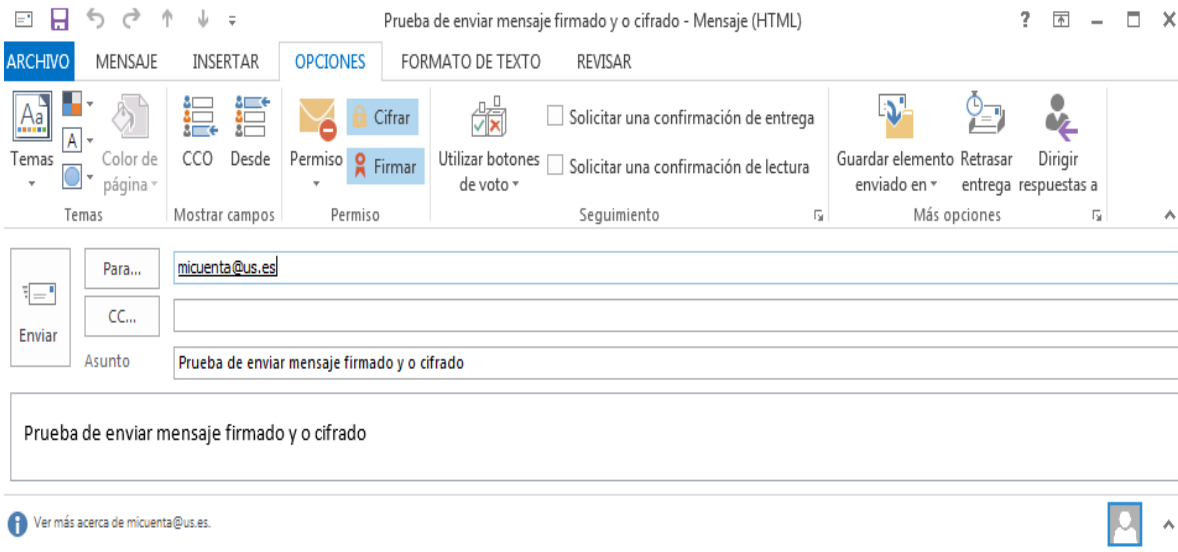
Prueba de enviar mensaje firmado y o cifrado - Mensaje (HTML)

? – □ X

ARCHIVO MENSAJE INSERTAR OPCIONES FORMATO DE TEXTO REVISAR

Temas
Color de página
Temas

CCO Desde
Mostrar campos

Permiso Cifrar Firmar
Permiso

Utilizar botones de voto
Solicitar una confirmación de entrega
Solicitar una confirmación de lectura
Seguimiento

Guardar elemento enviado en
Retrasar entrega
Dirigir respuestas a
Más opciones

Para...
micuenta@us.es
CC...
Enviar
Asunto
Prueba de enviar mensaje firmado y o cifrado

Prueba de enviar mensaje firmado y o cifrado

Ver más acerca de micuenta@us.es.